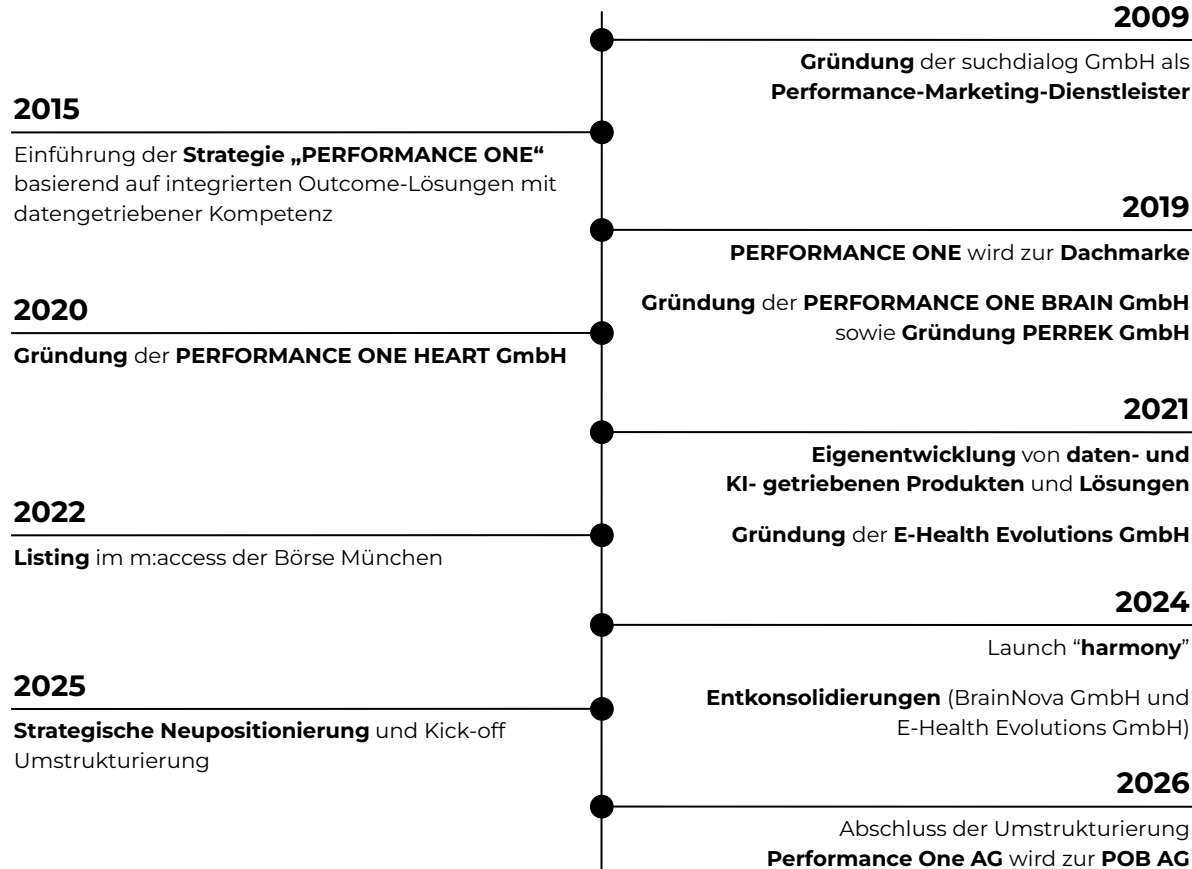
2009

Gründung der suchdialog GmbH als Performance-Marketing-Dienstleister

2015

Einführung der Strategie „PERFORMANCE ONE“ basierend auf integrierten Outcome-Lösungen mit datengetriebener Kompetenz

2019

PERFORMANCE ONE wird zur Dachmarke

Gründung der PERFORMANCE ONE BRAIN GmbH sowie Gründung PERREK GmbH

2020

Gründung der PERFORMANCE ONE HEART GmbH

2021

Eigenentwicklung von daten- und KI- getriebenen Produkten und Lösungen

Gründung der E-Health Evolutions GmbH

2022

Listing im m:access der Börse München

2024

Launch “harmony”

Entkonsolidierungen (BrainNova GmbH und E-Health Evolutions GmbH)

2025

Strategische Neupositionierung und Kick-off Umstrukturierung

2026

Abschluss der Umstrukturierung Performance One AG wird zur POB AG